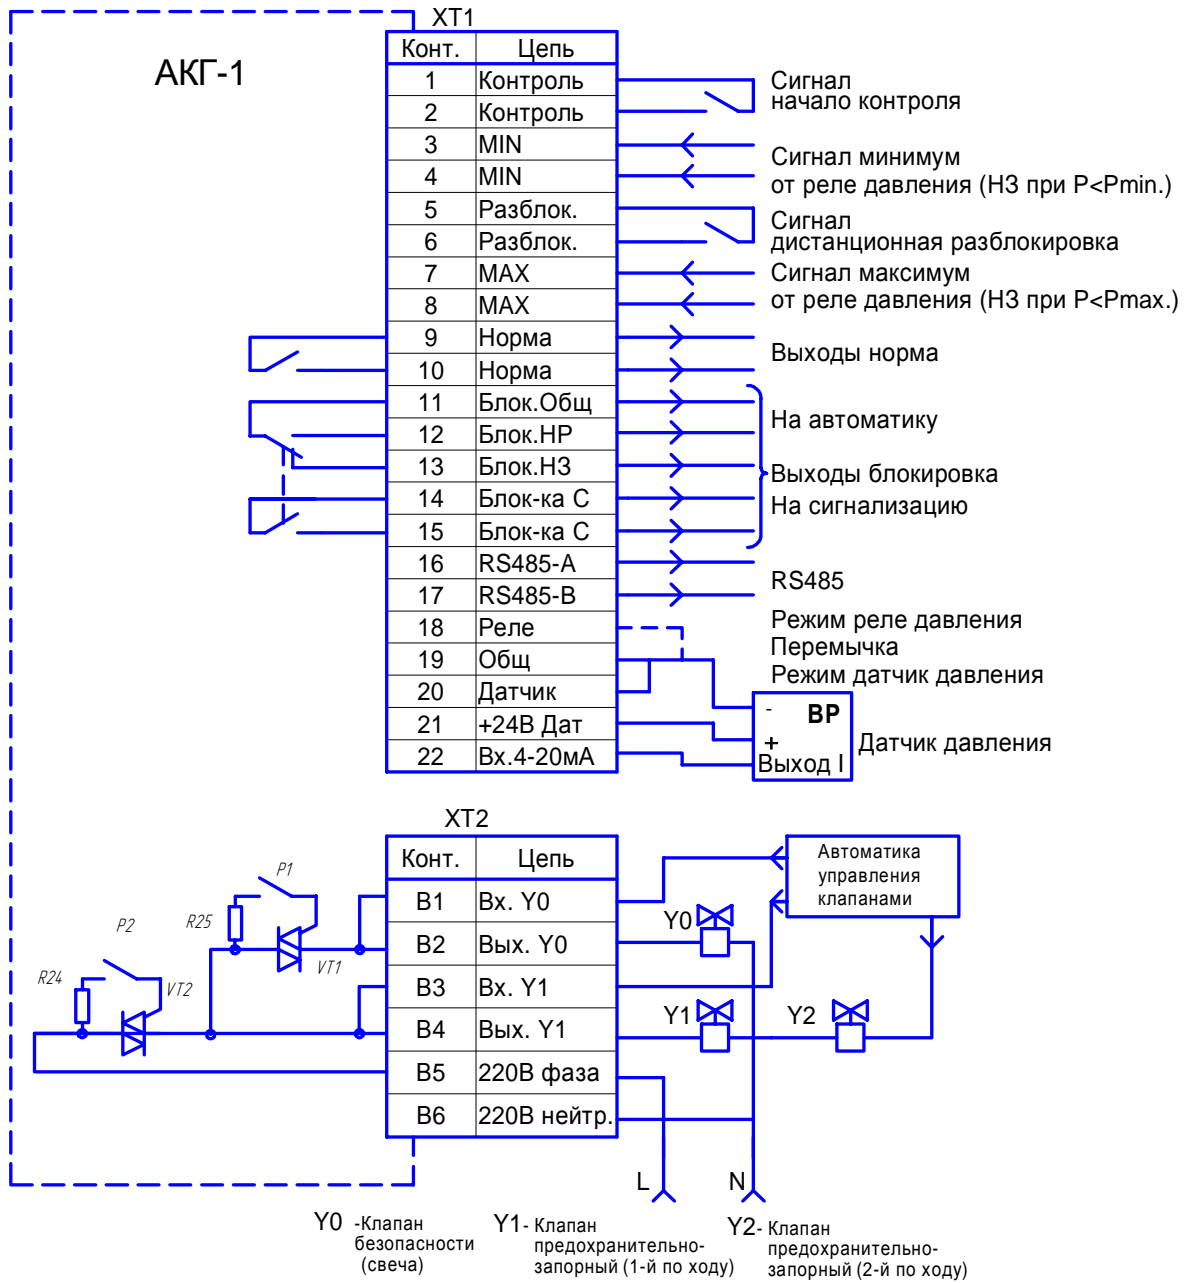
АКГ-1

XT1

| Конт. | Цепь |
|---|---|
| 1 | Контроль |
| 2 | Контроль |
| 3 | MIN |
| 4 | MIN |
| 5 | Разблок. |
| 6 | Разблок. |
| 7 | MAX |
| 8 | MAX |
| 9 | Норма |
| 10 | Норма |
| 11 | Блок.Общ |
| 12 | Блок.НР |
| 13 | Блок.НЗ |
| 14 | Блок-ка С |
| 15 | Блок-ка С |
| 16 | RS485-A |
| 17 | RS485-B |
| 18 | Реле |
| 19 | Общ |
| 20 | Датчик |
| 21 | +24В Дат |
| 22 | Вх.4-20мА |

Сигнал начало контроля

Сигнал минимум от реле давления (НЗ при P<Pmin.)

Сигнал дистанционная разблокировка

Сигнал максимум от реле давления (НЗ при P<Pmax.)

Выходы норма

На автоматику

Выходы блокировка

На сигнализацию

RS485

Режим реле давления

Перемычка

Режим датчик давления

- ВР
+
Выход I

Датчик давления

XT2

| Конт. | Цепь |
|---|---|
| B1 | Вх. Y0 |
| B2 | Вых. Y0 |
| B3 | Вх. Y1 |
| B4 | Вых. Y1 |
| B5 | 220В фаза |
| B6 | 220В нейтр. |

P1

P2

R25

R24

VT1

VT2

Автоматика управления клапанами

Y0

Y1

Y2

L

N

Y0 -Клапан безопасности (свеча)

Y1- Клапан предохранительно-запорный (1-й по ходу)

Y2- Клапан предохранительно-запорный (2-й по ходу)